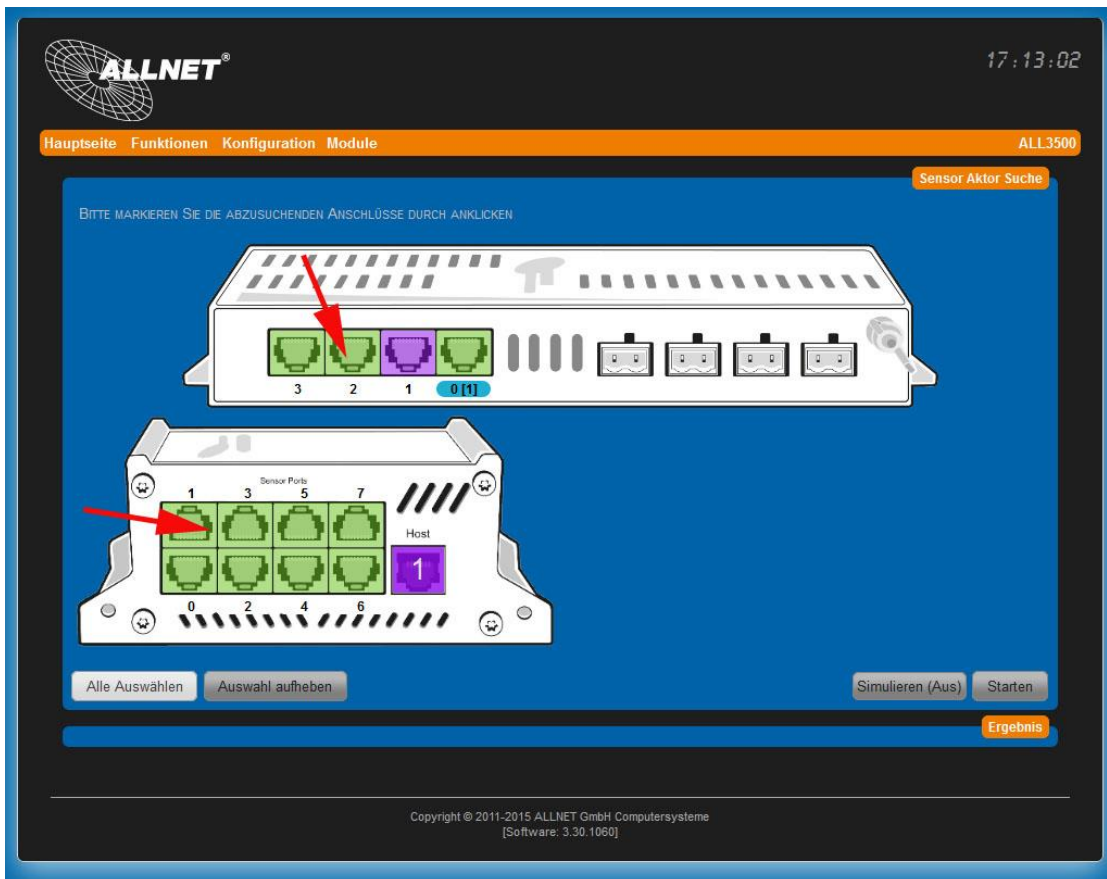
ALLNET®

17:13:02

Hauptseite Funktionen Konfiguration Module

ALL3500

Sensor Aktor Suche

BITTE MARKIEREN SIE DIE ABZUSUCHENDEN ANSCHLÜSSE DURCH ANKLICKEN

3 2 1 0 [1]

Sensor Ports

1 3 5 7

Host

1

0 2 4 6

Alle Auswählen

Auswahl aufheben

Simulieren (Aus)

Starten

Ergebnis

Copyright © 2011-2015 ALLNET GmbH Computersysteme
[Software: 3.30.1060]